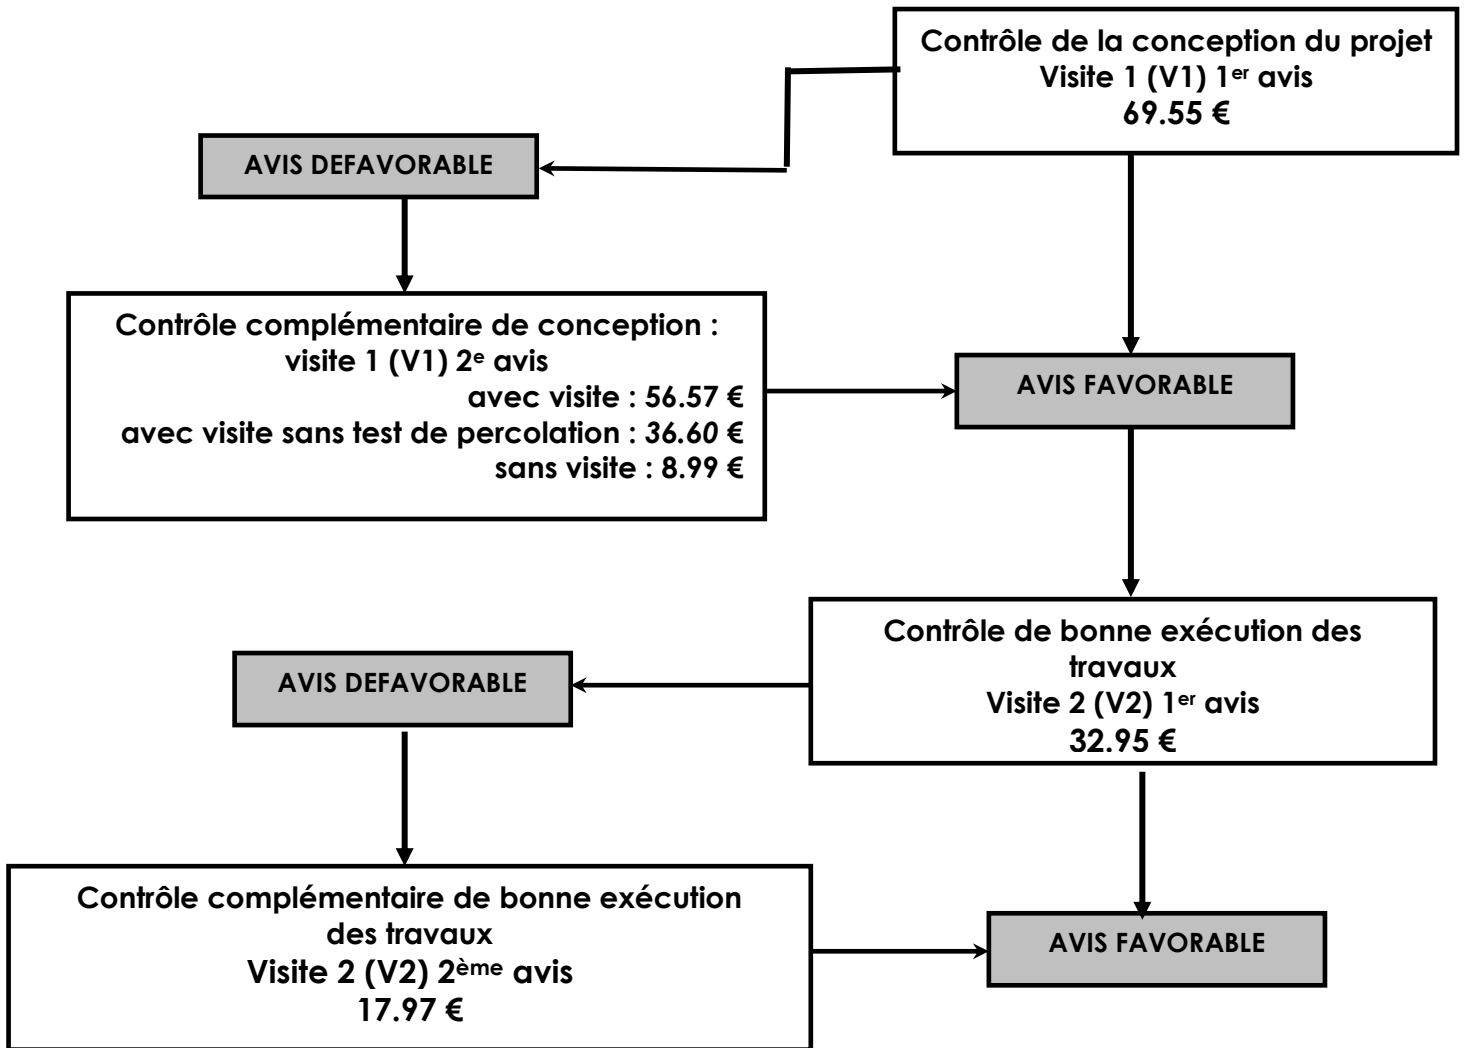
Contrôle de la conception du projet
Visite 1 (V1) 1$^{er}$ avis
69.55 €

AVIS DEFAVORABLE

Contrôle complémentaire de conception :
visite 1 (V1) 2$^{e}$ avis
avec visite : 56.57 €
avec visite sans test de percolation : 36.60 €
sans visite : 8.99 €

AVIS FAVORABLE

Contrôle de bonne exécution des travaux
Visite 2 (V2) 1$^{er}$ avis
32.95 €

AVIS DEFAVORABLE

Contrôle complémentaire de bonne exécution des travaux
Visite 2 (V2) 2$^{ème}$ avis
17.97 €

AVIS FAVORABLE